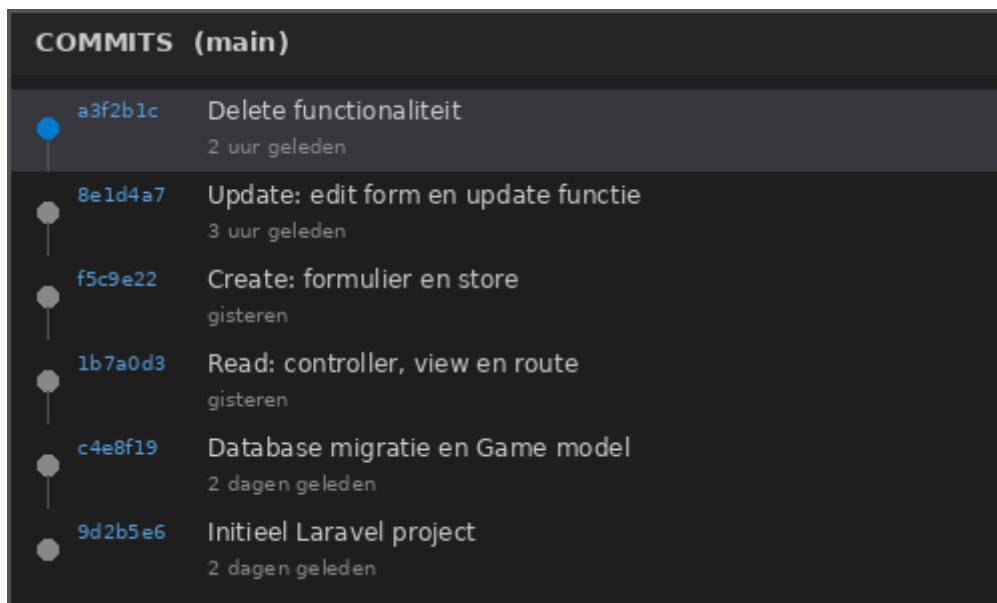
COMMITS (main)

a3f2b1c Delete functionaliteit
2 uur geleden

8e1d4a7 Update: edit form en update functie
3 uur geleden

f5c9e22 Create: formulier en store
gisteren

1b7a0d3 Read: controller, view en route
gisteren

c4e8f19 Database migratie en Game model
2 dagen geleden

9d2b5e6 Initieel Laravel project
2 dagen geleden